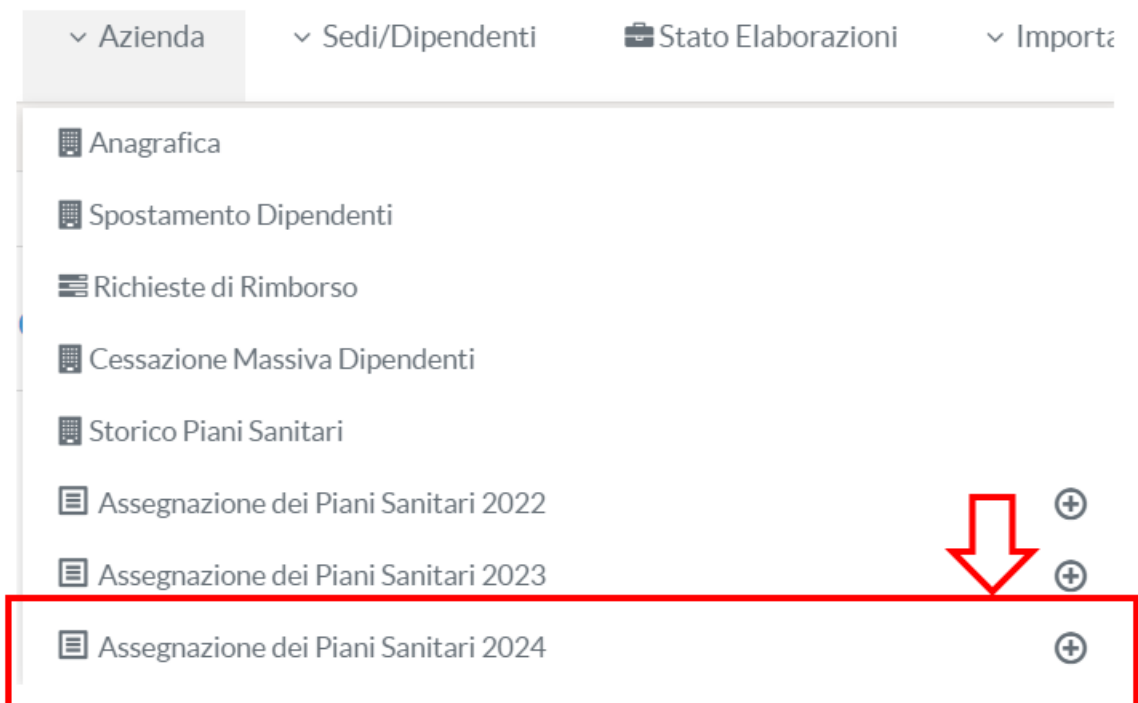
Azienda Sedi/Dipendenti Stato Elaborazioni Importa

Anagrafica

Spostamento Dipendenti

Richieste di Rimborso

Cessazione Massiva Dipendenti

Storico Piani Sanitari

Assegnazione dei Piani Sanitari 2022

Assegnazione dei Piani Sanitari 2023

Assegnazione dei Piani Sanitari 2024